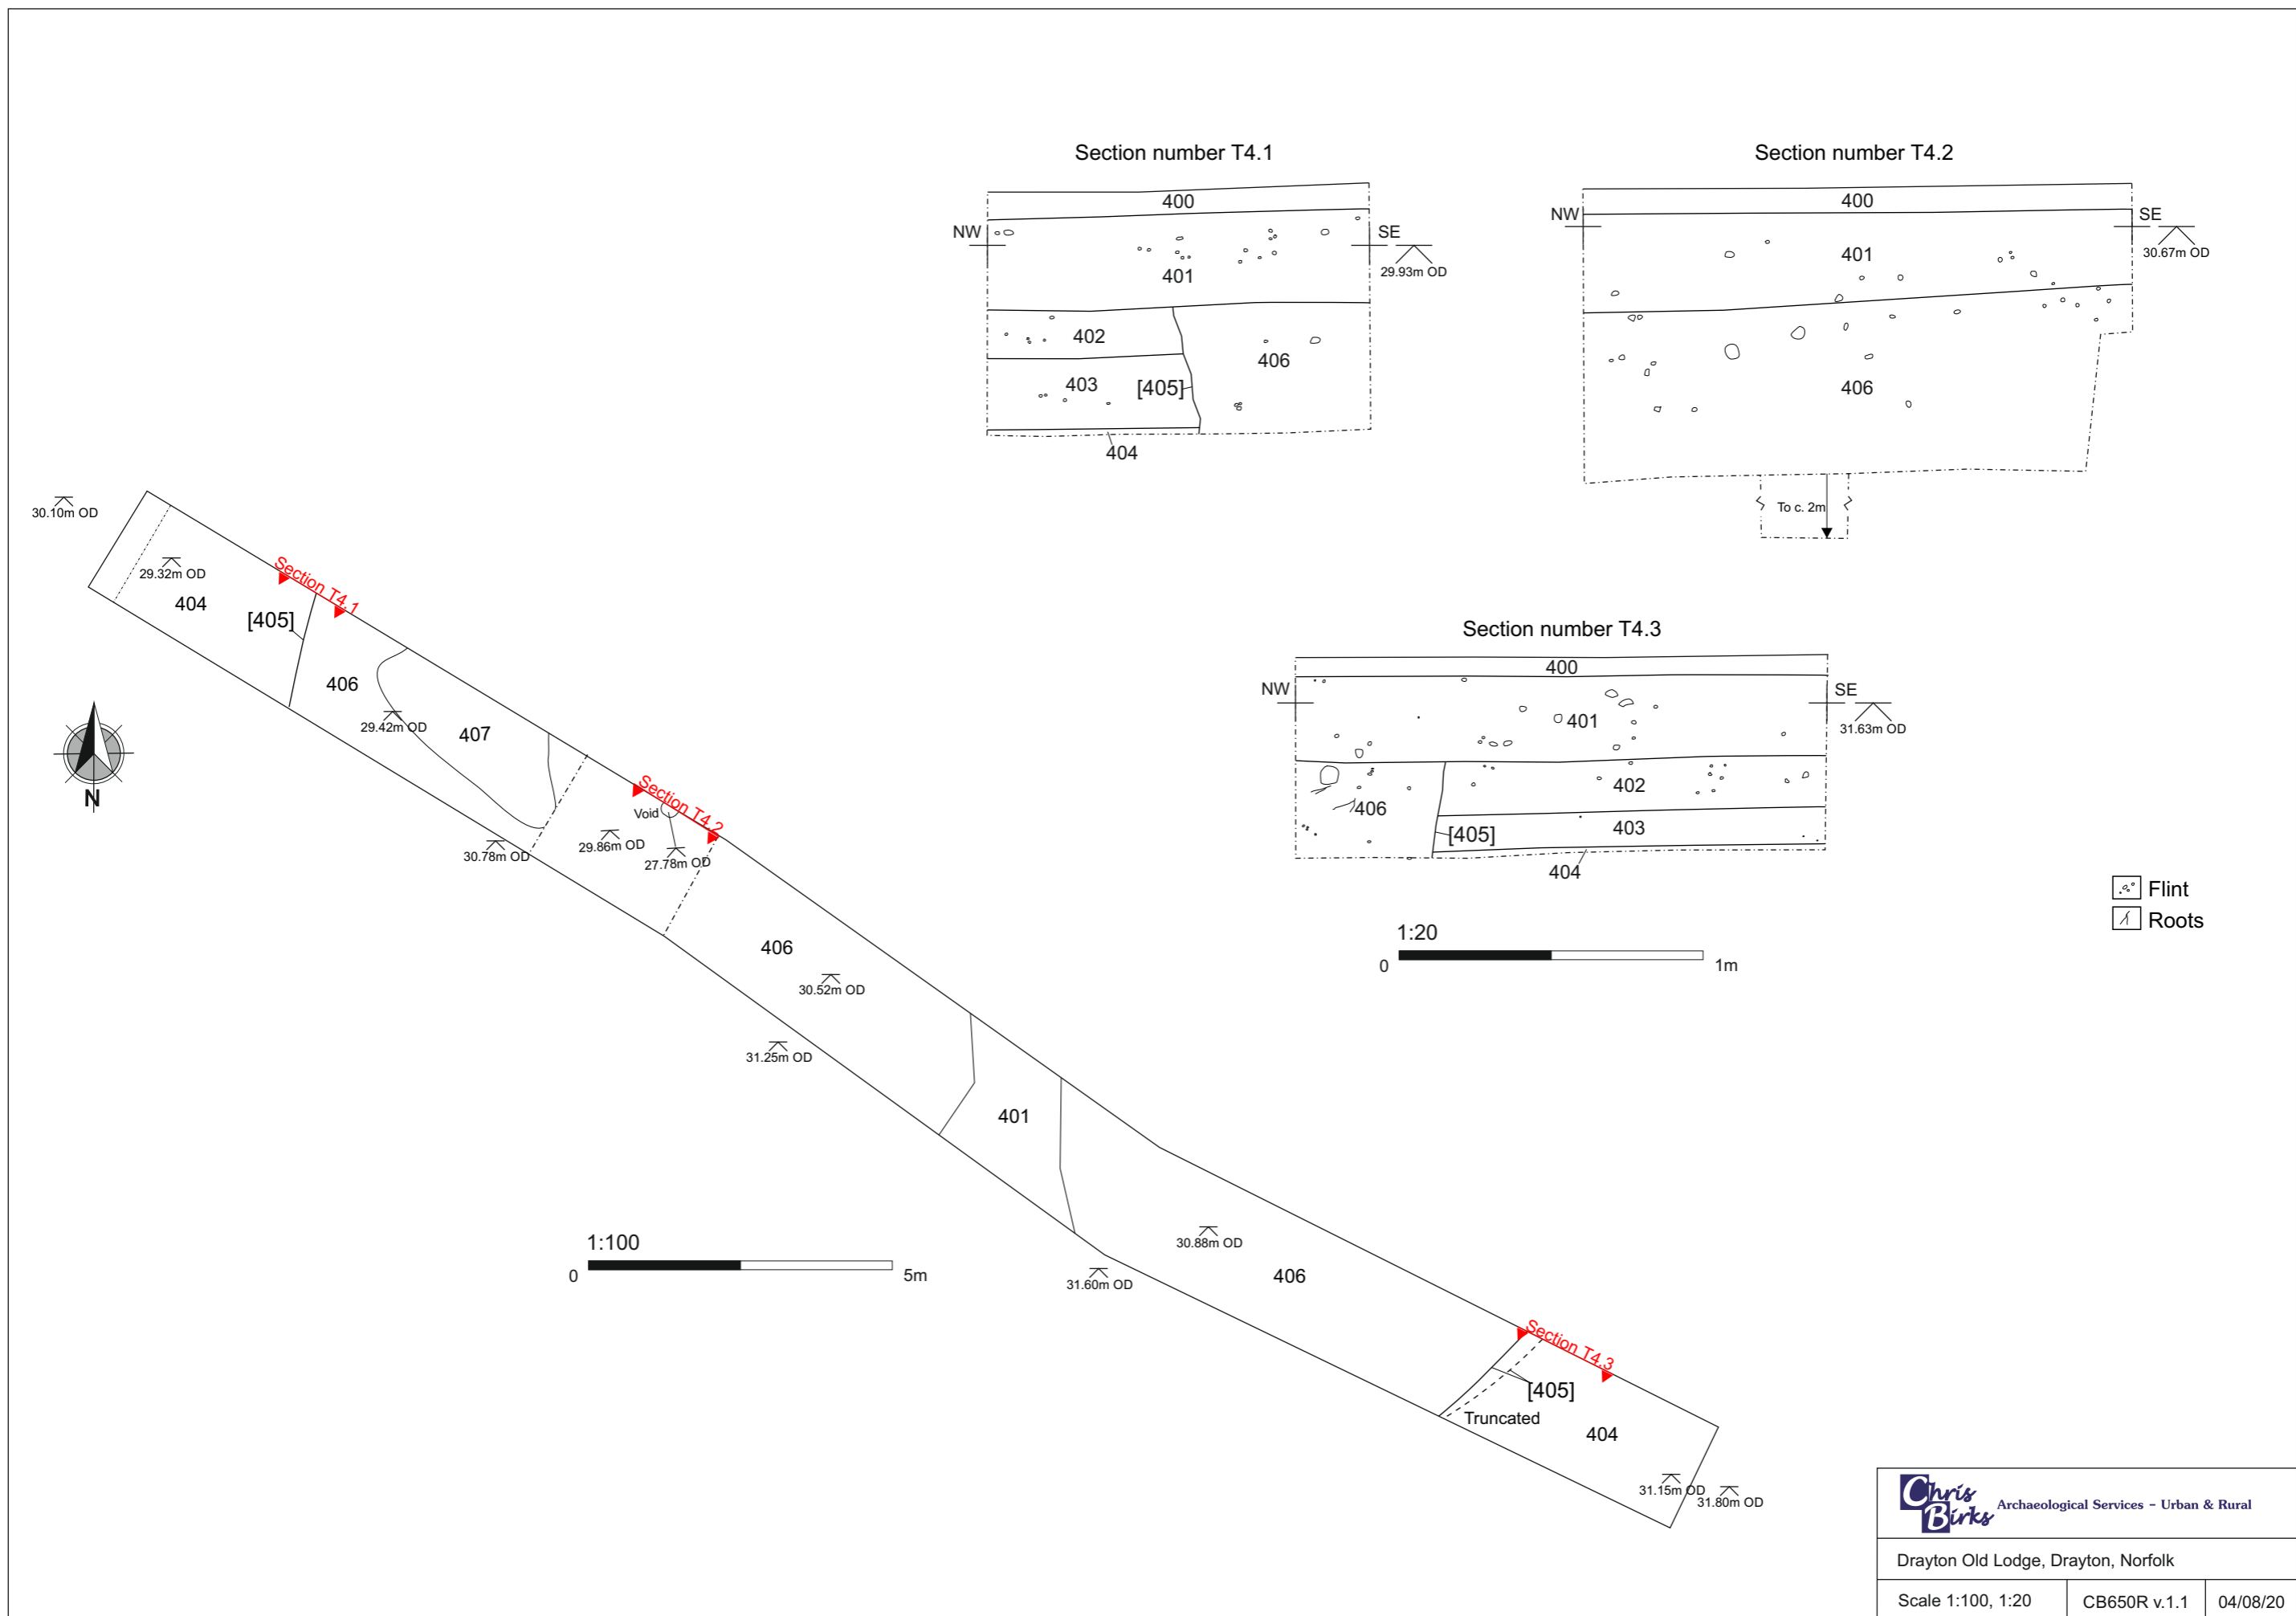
Section number T4.1

400
NW
SE
29.93m OD
401
402
406
403
[405]
404

Section number T4.2

400
NW
SE
30.67m OD
401
406
To c. 2m

Section number T4.3

400
NW
SE
31.63m OD
401
402
406
[405]
403
404

1:20
0
1m

Flint
Roots

30.10m OD
29.32m OD
404
[405]
Section T4.1
406
29.42m OD
407
Section T4.2
Void
29.86m OD
27.78m OD
30.78m OD
406
30.52m OD
31.25m OD
401
30.88m OD
31.60m OD
406
Section T4.3
[405]
Truncated
404
31.15m OD
31.80m OD
N

1:100
0
5m

Chris Birks Archaeological Services - Urban & Rural
Drayton Old Lodge, Drayton, Norfolk
Scale 1:100, 1:20
CB650R v.1.1
04/08/20